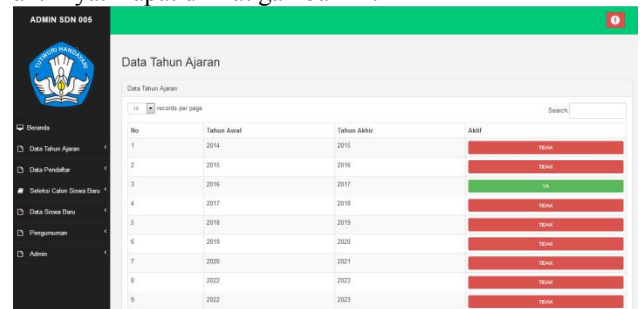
ADMIN SDN 005

TUT WURI HANDAYANI

Beranda

Data Tahun Ajaran

Data Pendaftar

Seleksi Calon Siswa Baru

Data Siswa Baru

Pengumuman

Admin

Data Tahun Ajaran

Data Tahun Ajaran

10 records per page

Search:

| No | Tahun Awal | Tahun Akhir | Aktif |
|---|---|---|---|
| 1 | 2014 | 2015 | TIDAK |
| 2 | 2015 | 2016 | TIDAK |
| 3 | 2016 | 2017 | YA |
| 4 | 2017 | 2018 | TIDAK |
| 5 | 2018 | 2019 | TIDAK |
| 6 | 2019 | 2020 | TIDAK |
| 7 | 2020 | 2021 | TIDAK |
| 8 | 2022 | 2023 | TIDAK |
| 9 | 2022 | 2023 | TIDAK |